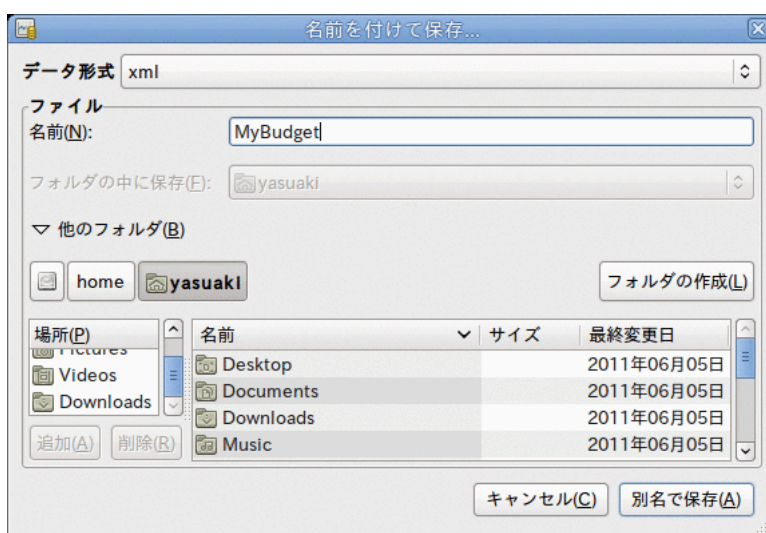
名前を付けて保存...

データ形式 xml

ファイル

名前(N): MyBudget

フォルダの中に保存(F): yasuaki

他のフォルダ(B)

home yasuaki

フォルダの作成(L)

| 場所(P) |
|---|
| Pictures |
| Videos |
| Downloads |

追加(A) 削除(R)

| 名前 | サイズ | 最終変更日 |
|---|---|---|
| Desktop | | 2011年06月05日 |
| Documents | | 2011年06月05日 |
| Downloads | | 2011年06月05日 |
| Music | | 2011年06月05日 |

キャンセル(C) 別名で保存(A)